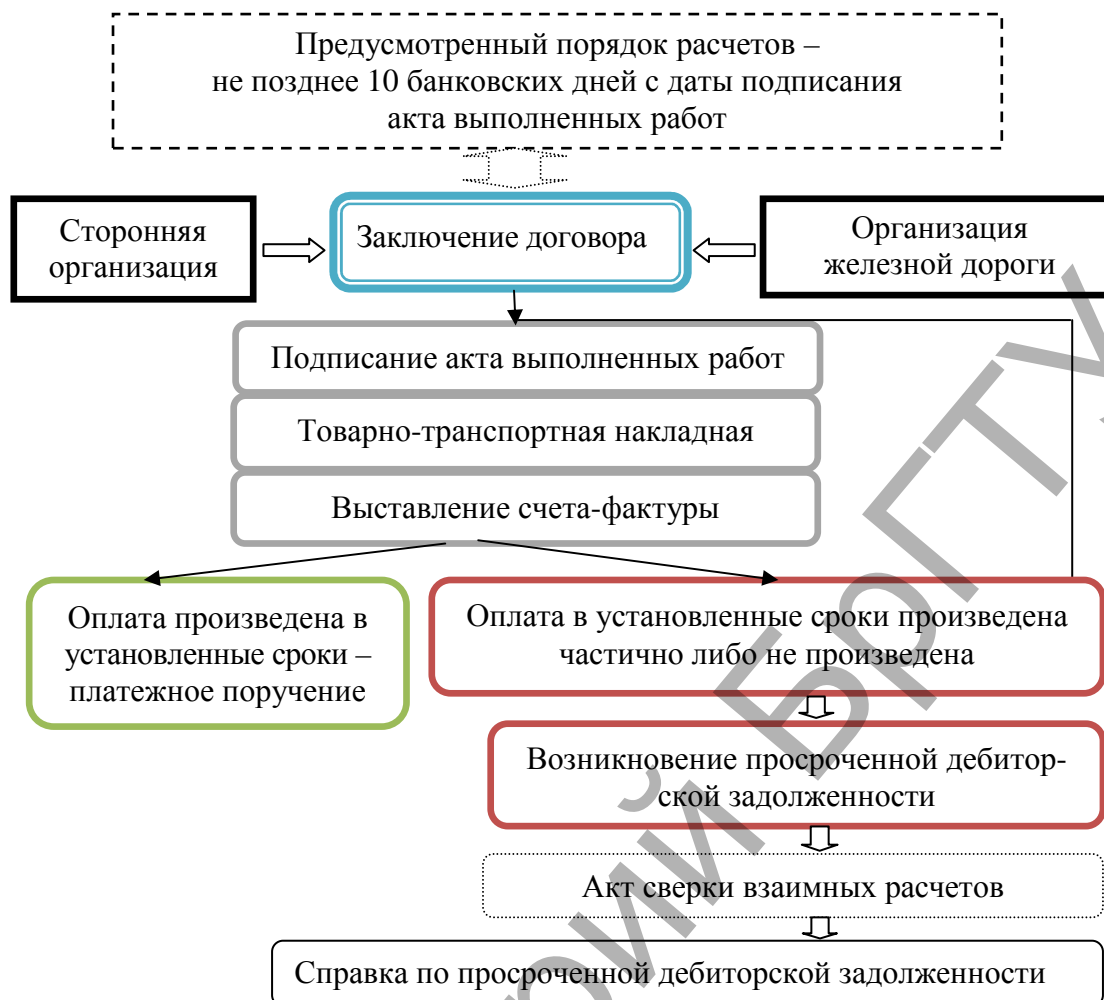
Предусмотренный порядок расчетов – не позднее 10 банковских дней с даты подписания акта выполненных работ

Сторонняя организация

Заключение договора

Организация железной дороги

Подписание акта выполненных работ

Товарно-транспортная накладная

Выставление счета-фактуры

Оплата произведена в установленные сроки – платежное поручение

Оплата в установленные сроки произведена частично либо не произведена

Возникновение просроченной дебиторской задолженности

Акт сверки взаимных расчетов

Справка по просроченной дебиторской задолженности

БРГТУ